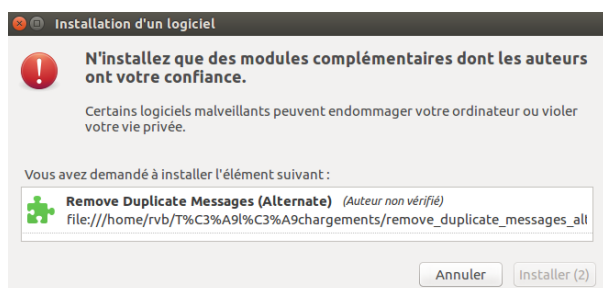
Installation d'un logiciel

N'installez que des modules complémentaires dont les auteurs ont votre confiance.

Certains logiciels malveillants peuvent endommager votre ordinateur ou violer votre vie privée.

Vous avez demandé à installer l'élément suivant :

Remove Duplicate Messages (Alternate) (Auteur non vérifié)
file:///home/rvb/T%C3%A9l%C3%A9chargements/remove_duplicate_messages_all

Annuler
Installer (2)